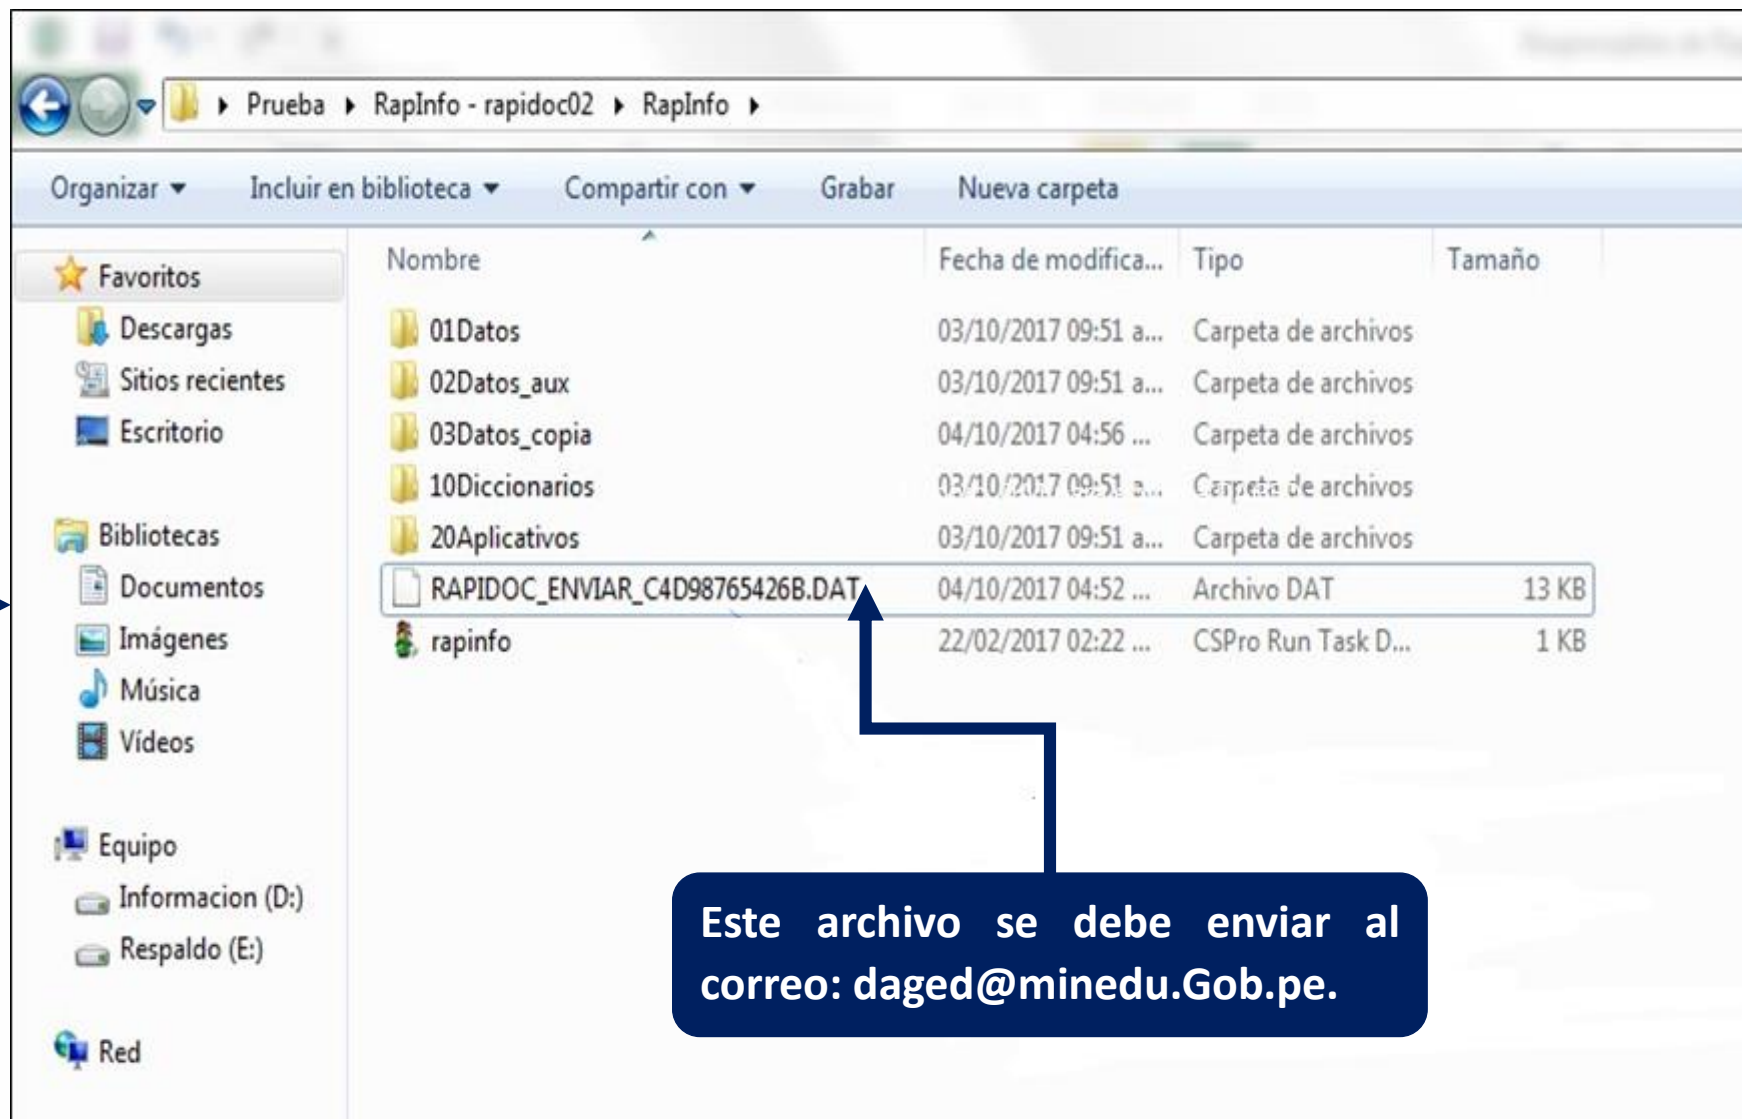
Prueba ▸ RapInfo - rapidoc02 ▸ RapInfo ▸

Organizar ▾ Incluir en biblioteca ▾ Compartir con ▾ Grabar Nueva carpeta

Favoritos
Descargas
Sitios recientes
Escritorio

Bibliotecas
Documentos
Imágenes
Música
Vídeos

Equipo
Informacion (D:)
Respaldo (E:)

Red

| Nombre | Fecha de modifica... | Tipo | Tamaño |
|---|---|---|---|
| 01Datos | 03/10/2017 09:51 a... | Carpeta de archivos | |
| 02Datos_aux | 03/10/2017 09:51 a... | Carpeta de archivos | |
| 03Datos_copia | 04/10/2017 04:56 ... | Carpeta de archivos | |
| 10Diccionarios | 03/10/2017 09:51 a... | Carpeta de archivos | |
| 20Aplicativos | 03/10/2017 09:51 a... | Carpeta de archivos | |
| RAPIDOC_ENVIAR_C4D98765426B.DAT | 04/10/2017 04:52 ... | Archivo DAT | 13 KB |
| rapinfo | 22/02/2017 02:22 ... | CSPro Run Task D... | 1 KB |

Este archivo se debe enviar al correo: daged@minedu.Gob.pe.